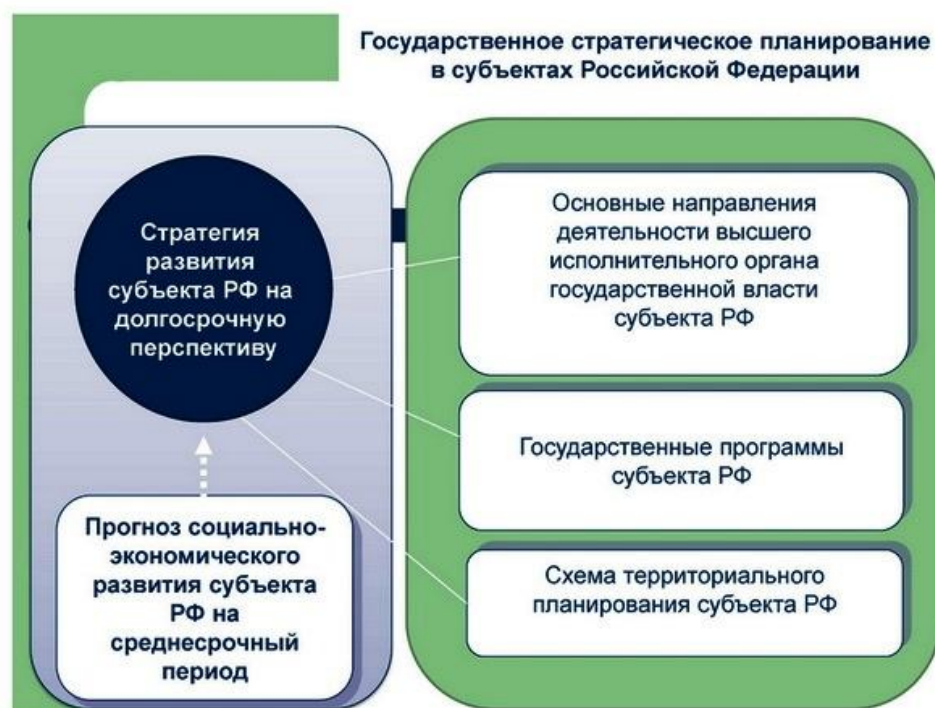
Государственное стратегическое планирование в субъектах Российской Федерации

Стратегия развития субъекта РФ на долгосрочную перспективу

Прогноз социально-экономического развития субъекта РФ на среднесрочный период

Основные направления деятельности высшего исполнительного органа государственной власти субъекта РФ

Государственные программы субъекта РФ

Схема территориального планирования субъекта РФ